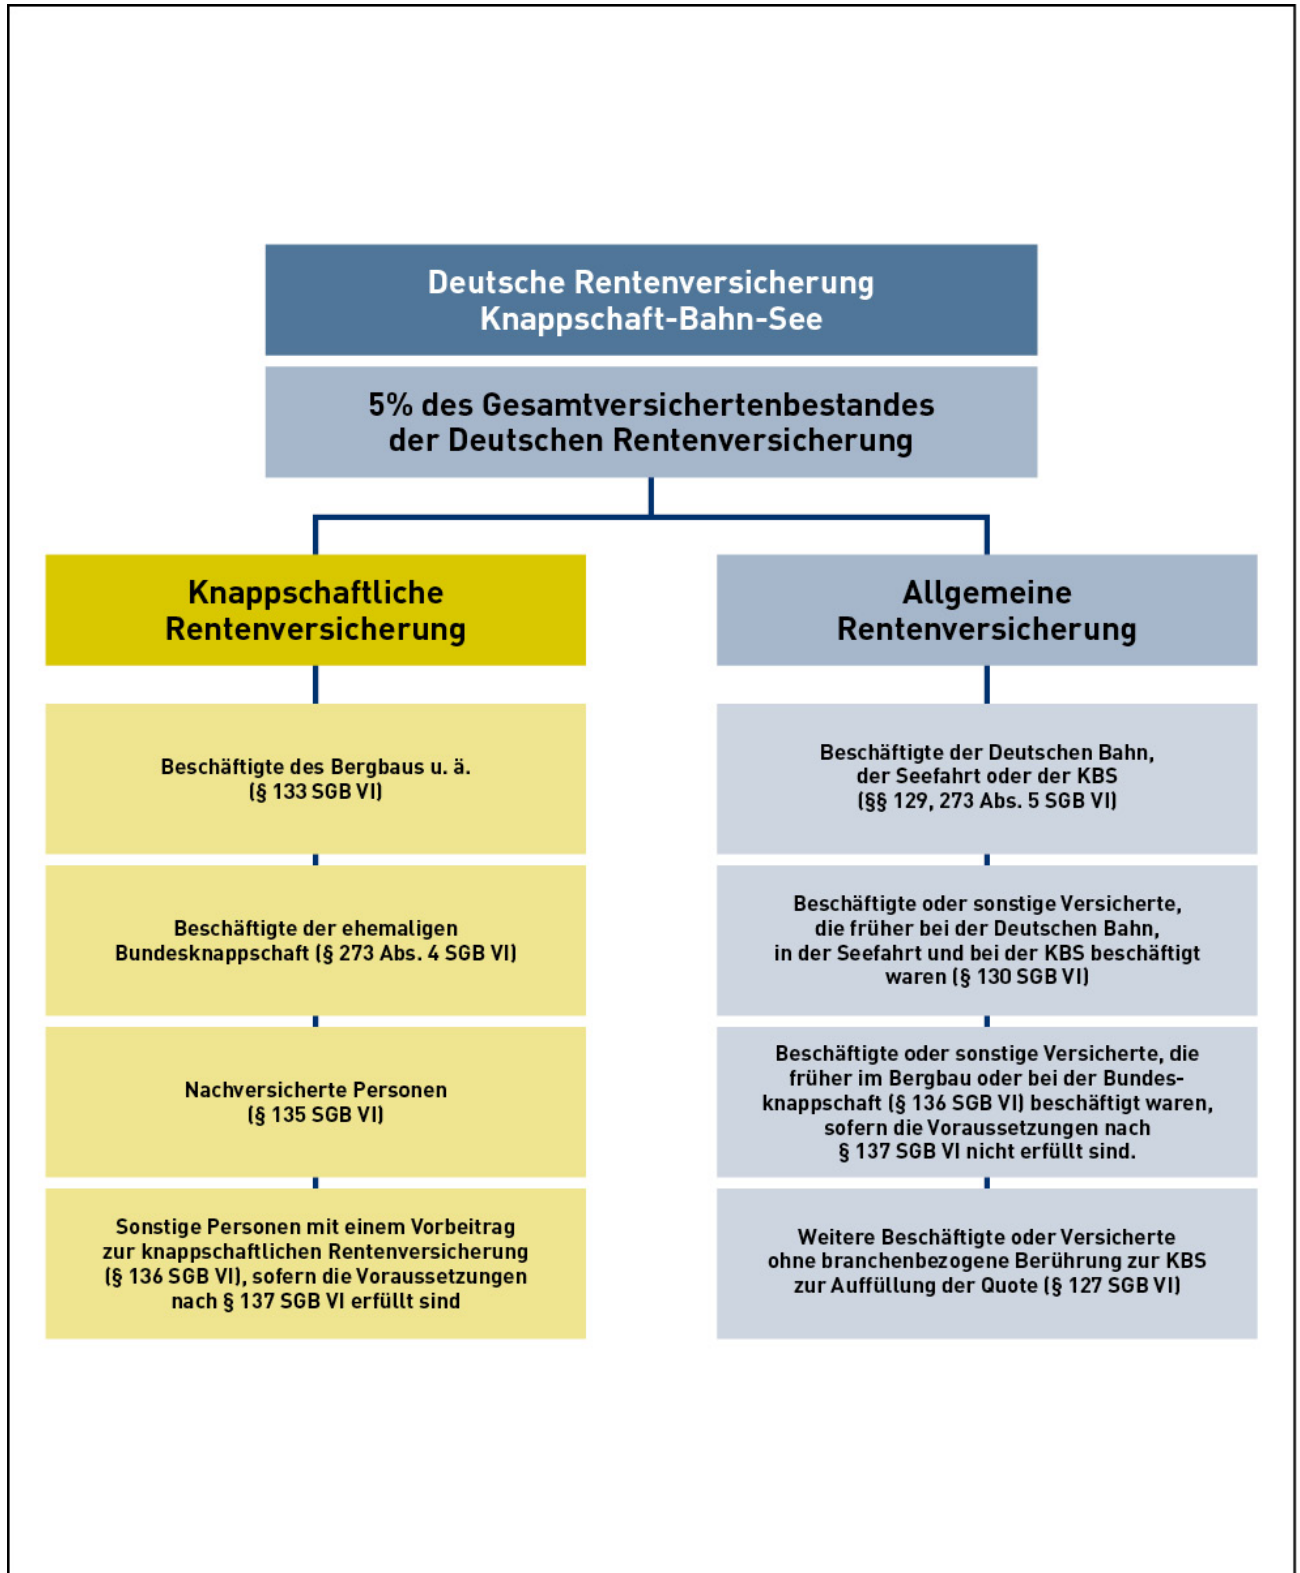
Deutsche Rentenversicherung Knappschaft-Bahn-See

5% des Gesamtversichertenbestandes der Deutschen Rentenversicherung

Knappschaftliche Rentenversicherung

Beschäftigte des Bergbaus u. ä. (§ 133 SGB VI)

Beschäftigte der ehemaligen Bundesknappschaft (§ 273 Abs. 4 SGB VI)

Nachversicherte Personen (§ 135 SGB VI)

Sonstige Personen mit einem Vorbeitrag zur knappschaftlichen Rentenversicherung (§ 136 SGB VI), sofern die Voraussetzungen nach § 137 SGB VI erfüllt sind

Allgemeine Rentenversicherung

Beschäftigte der Deutschen Bahn, der Seefahrt oder der KBS (§§ 129, 273 Abs. 5 SGB VI)

Beschäftigte oder sonstige Versicherte, die früher bei der Deutschen Bahn, in der Seefahrt und bei der KBS beschäftigt waren (§ 130 SGB VI)

Beschäftigte oder sonstige Versicherte, die früher im Bergbau oder bei der Bundesknappschaft (§ 136 SGB VI) beschäftigt waren, sofern die Voraussetzungen nach § 137 SGB VI nicht erfüllt sind.

Weitere Beschäftigte oder Versicherte ohne branchenbezogene Berührung zur KBS zur Auffüllung der Quote (§ 127 SGB VI)